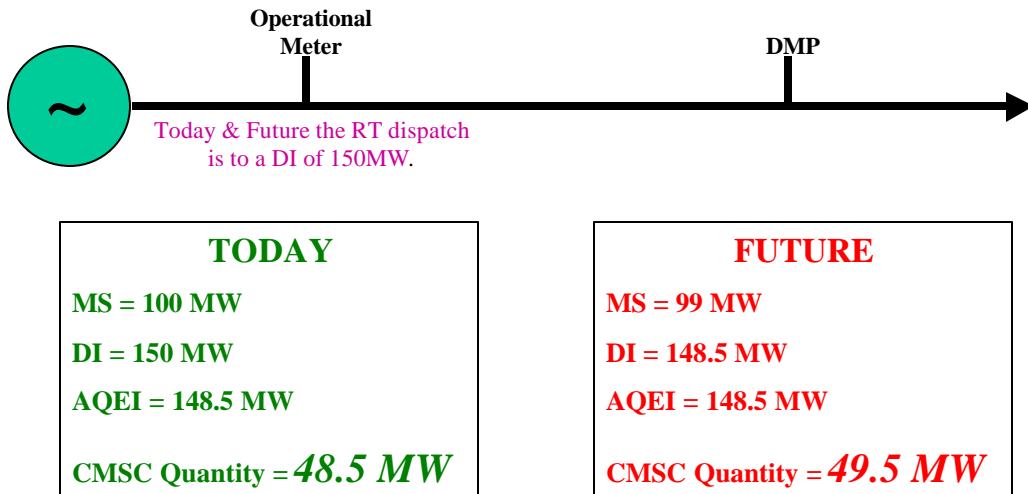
~

Operational Meter

DMP

Today & Future the RT dispatch is to a DI of 150MW.

TODAY

MS = 100 MW

DI = 150 MW

AQEI = 148.5 MW

CMSC Quantity = 48.5 MW

FUTURE

MS = 99 MW

DI = 148.5 MW

AQEI = 148.5 MW

CMSC Quantity = 49.5 MW